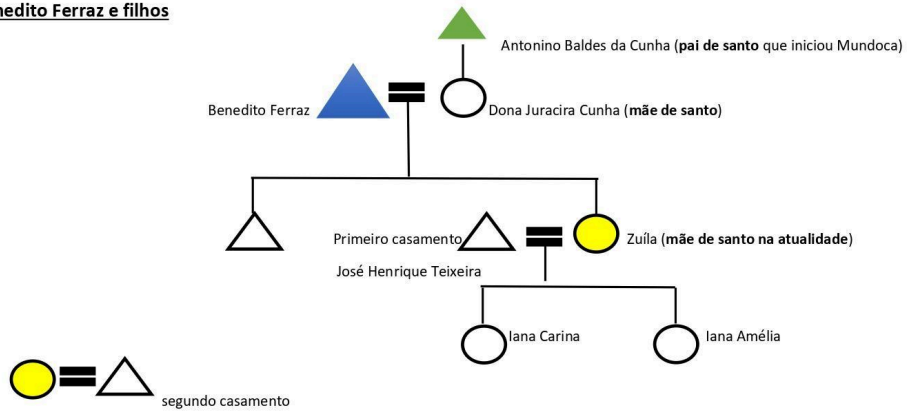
nedito Ferraz e filhos

Antonino Baldes da Cunha (**pai de santo** que iniciou Mundoca)

Benedito Ferraz

Dona Juracira Cunha (**mãe de santo**)

Primeiro casamento

Zuíla (**mãe de santo na atualidade**)

José Henrique Teixeira

Iana Carina

Iana Amélia

segundo casamento